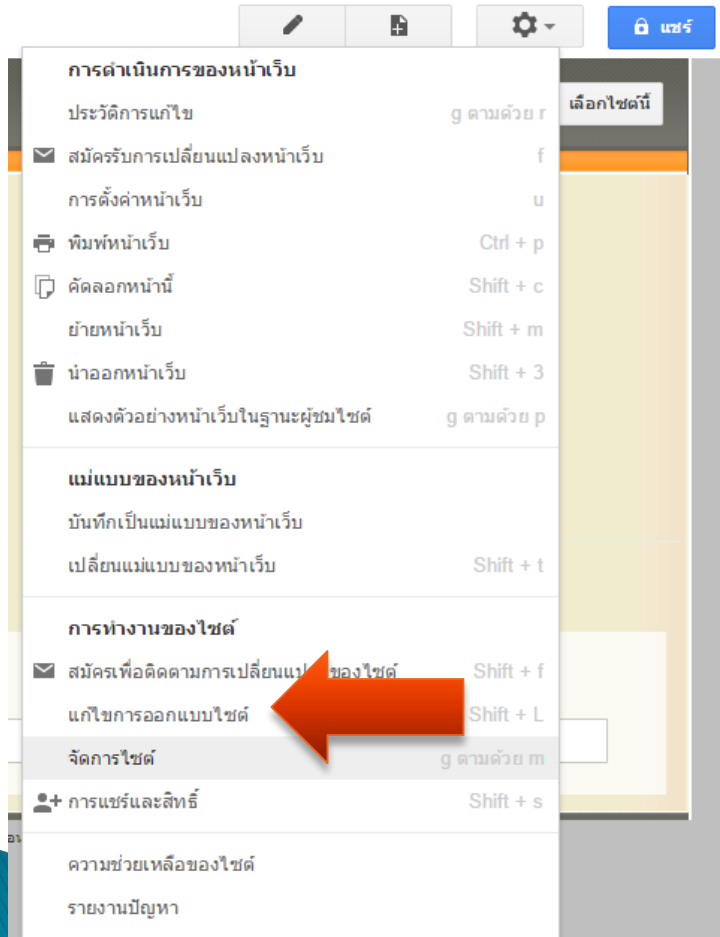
แชร์

เลือกไซต์นี้

การดำเนินการของหน้าเว็บ

ประวัติการแก้ไข g ตามด้วย r

สมัครรับการเปลี่ยนแปลงหน้าเว็บ f

การตั้งค่าหน้าเว็บ u

พิมพ์หน้าเว็บ Ctrl + p

คัดลอกหน้านี้ Shift + c

ย้ายหน้าเว็บ Shift + m

นำออกหน้าเว็บ Shift + 3

แสดงตัวอย่างหน้าเว็บในฐานะผู้ชมไซต์ g ตามด้วย p

แม่แบบของหน้าเว็บ

บันทึกเป็นแม่แบบของหน้าเว็บ

เปลี่ยนแม่แบบของหน้าเว็บ Shift + t

การทำงานของไซต์

สมัครเพื่อติดตามการเปลี่ยนแป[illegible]ของไซต์ Shift + f

แก้ไขการออกแบบไซต์ Shift + L

จัดการไซต์ g ตามด้วย m

การแชร์และสิทธิ์ Shift + s

ความช่วยเหลือของไซต์

รายงานปัญหา